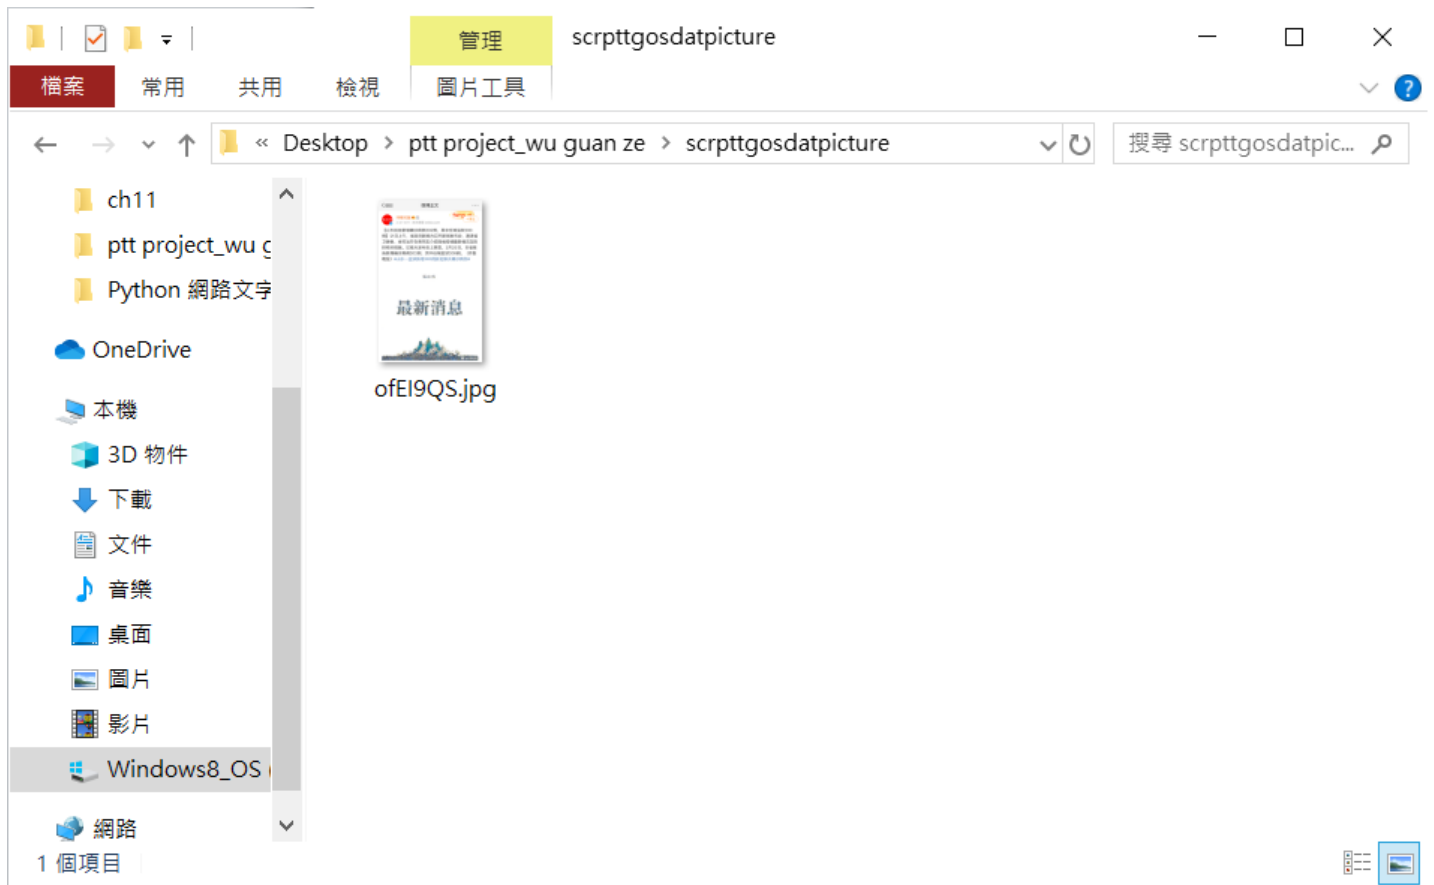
管理

scrpttgosdatpicture

檔案 常用 共用 檢視 圖片工具

« Desktop › ptt project_wu guan ze › scrpttgosdatpicture

搜尋 scrpttgosdatpic...

ch11

ptt project_wu g

Python 網路文字

OneDrive

本機

3D 物件

下載

文件

音樂

桌面

圖片

影片

Windows8_OS

網路

最新消息

ofEI9QS.jpg

1 個項目